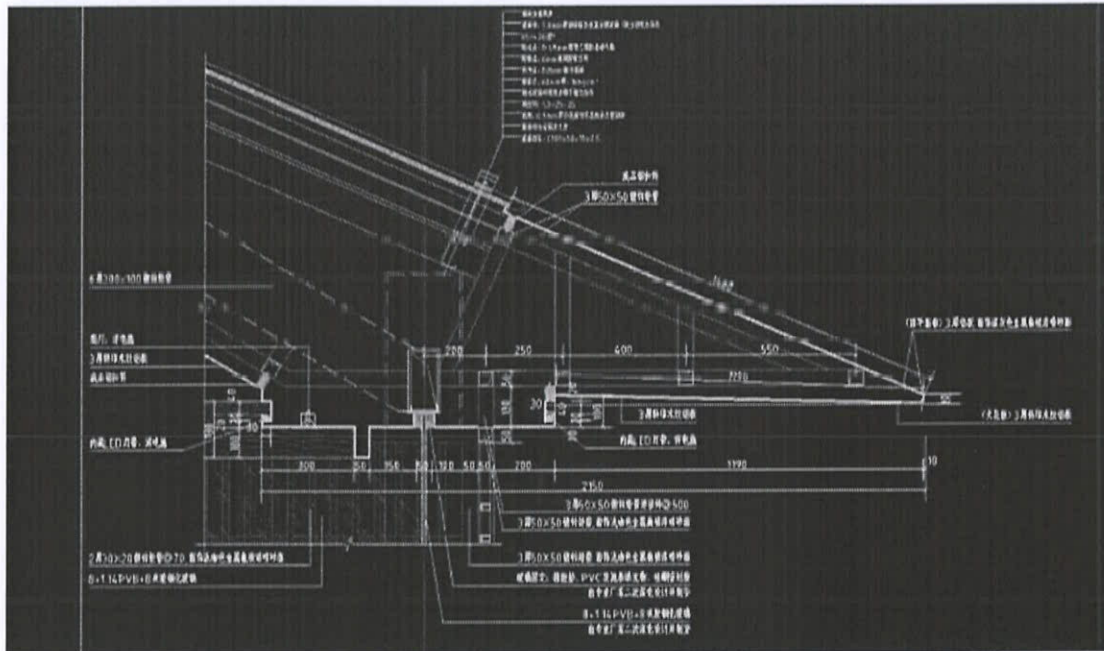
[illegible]

底层钢构件

3厚50X50镀锌钢管

6厚100x100镀锌钢管

铝门、透气盖

3厚铝板天沟

底层钢构件

内藏LED灯带、调光盖

200 250 400 550

2270

30

3厚铝板天沟

内藏LED灯带、调光盖

(顶平面)3厚铝板 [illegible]

(天沟)3厚铝板天沟

300 50 350 50 100 50 50 200 1190

2150

10

3厚50X50镀锌钢管 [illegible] 500

3厚50X50镀锌钢管 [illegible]

3厚50X50镀锌钢管 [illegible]

2厚30x20镀锌钢管 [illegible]

8+1.14PVB+8 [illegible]

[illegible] PVC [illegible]

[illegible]

8+1.14PVB+8 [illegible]

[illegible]